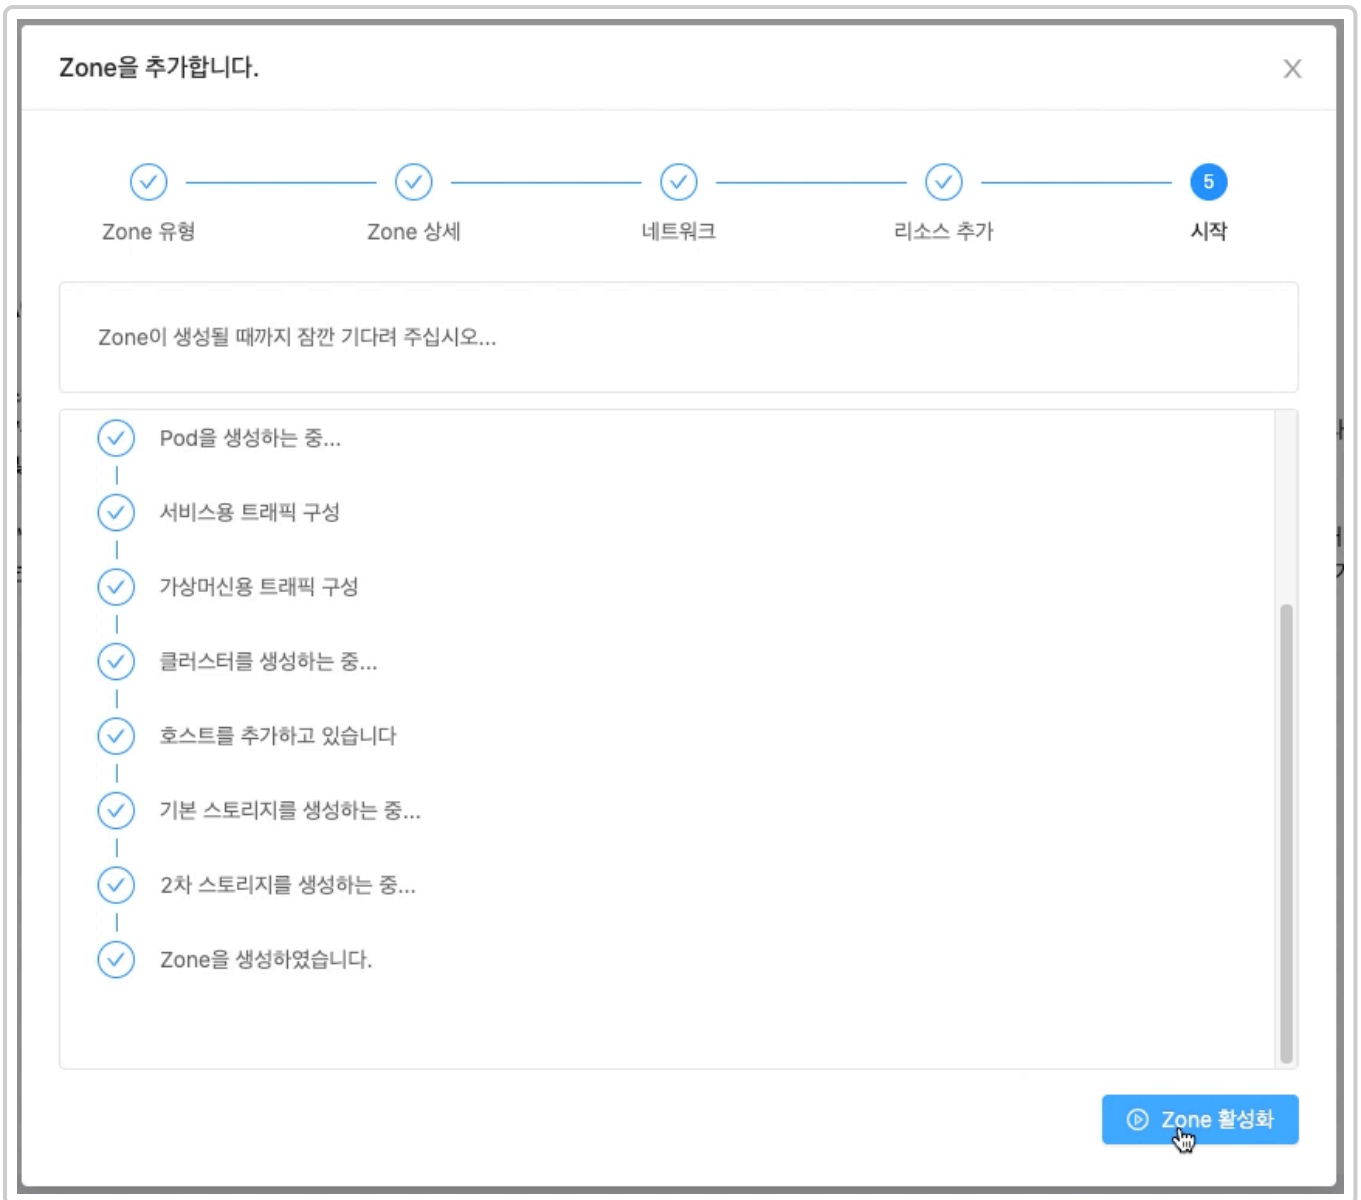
Zone을 추가합니다.

×

Zone 유형

Zone 상세

네트워크

리소스 추가

5
시작

Zone이 생성될 때까지 잠깐 기다려 주십시오...

Pod을 생성하는 중...

서비스용 트래픽 구성

가상머신용 트래픽 구성

클러스터를 생성하는 중...

호스트를 추가하고 있습니다

기본 스토리지를 생성하는 중...

2차 스토리지를 생성하는 중...

Zone을 생성하였습니다.

Zone 활성화